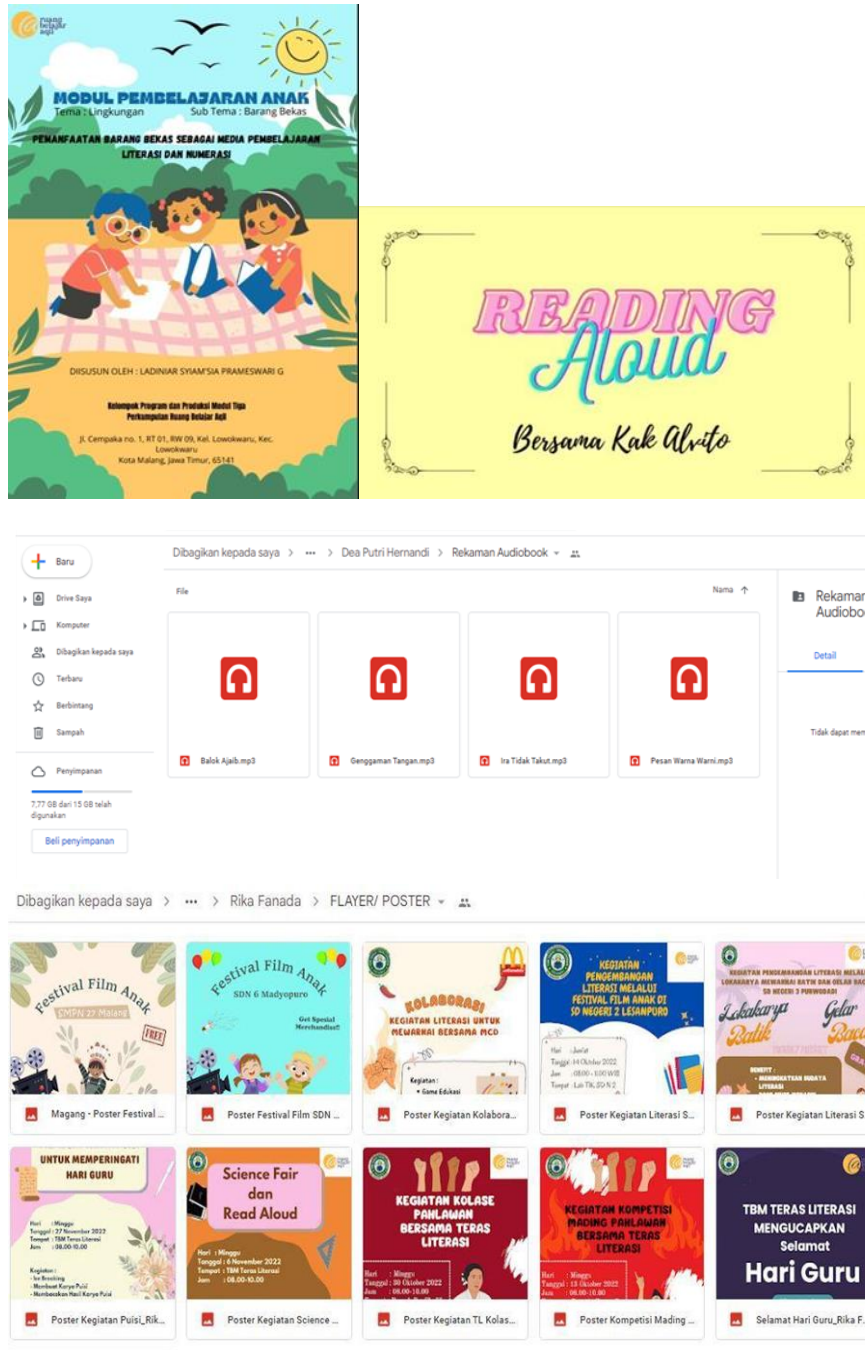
ruang belajar aqil

MODUL PEMBELAJARAN ANAK
Tema : Lingkungan
Sub Tema : Barang Bekas

PEMANFAATAN BARANG BEKAS SEBAGAI MEDIA PEMBELAJARAN LITERASI DAN NUMERASI

DIISUSUN OLEH : LADINIAR SYIAM'SIA PRAMESWARI G

Kelompok Program dan Produksi Modul Tiga
Perkumpulan Ruang Belajar Aqil

Jl. Cempaka no. 1, RT 01, RW 09, Kel. Lowokwaru, Kec. Lowokwaru
Kota Malang, Jawa Timur, 65141

READING Aloud
Bersama Kak Alvito

Baru
Drive Saya
Komputer
Dibagikan kepada saya
Terbaru
Berbintang
Sampah
Penyimpanan
7,77 GB dari 15 GB telah digunakan
Beli penyimpanan

Dibagikan kepada saya > ••• > Dea Putri Hernandi > Rekaman Audiobook
File
Nama ↑
Balok Ajaib.mp3
Genggaman Tangan.mp3
Ira Tidak Takut.mp3
Pesan Warna Warni.mp3
Rekaman Audiobo
Detail
Tidak dapat men

Dibagikan kepada saya > ••• > Rika Fanada > FLAYER/ POSTER

Festival Film Anak
SMPN 27 Malang
FREE
Magang - Poster Festival ...

Festival Film Anak
SDN 6 Madyopuro
Get Spesial Merchandise!!
Poster Festival Film SDN ...

KOLABORASI
KEGIATAN LITERASI UNTUK MEWARNAI BERSAMA MCD
Kegiatan :
• Game Edukasi
Poster Kegiatan Kolabora...

KEGIATAN PENGEMBANGAN LITERASI MELALUI FESTIVAL FILM ANAK DI SD NEGERI 2 LESANPURO
Hari : Jum'at
Tanggal : 14 Oktober 2022
Jam : 08.00 - 1.00 WIB
Tempat : Lab TIK, SD N 2
Poster Kegiatan Literasi S...

KEGIATAN PENGEMBANGAN LITERASI MELALUI LOKAKARYA MEWARNAI BATIK DAN GELAR BACA SD NEGERI 3 PURWODADI
Lokakarya Batik
Gelar Baca
Poster Kegiatan Literasi S

UNTUK MEMPERINGATI HARI GURU
Hari : Minggu
Tanggal : 27 November 2022
Tempat : TBM Teras Literasi
Jam : 08.00-10.00
Kegiatan :
- Ice Breaking
- Membuat Karya Puisi
- Membacakan Hasil Karya Puisi
Poster Kegiatan Puisi_Rik...

Science Fair dan Read Aloud
Hari : Minggu
Tanggal : 6 November 2022
Tempat : TBM Teras Literasi
Jam : 08.00-10.00
Poster Kegiatan Science ...

KEGIATAN KOLASE PAHLAWAN BERSAMA TERAS LITERASI
Hari : Minggu
Tanggal : 30 Oktober 2022
Jam : 08.00-10.00
Poster Kegiatan TL Kolas...

KEGIATAN KOMPETISI MADING PAHLAWAN BERSAMA TERAS LITERASI
Hari : Minggu
Tanggal : 13 Oktober 2022
Jam : 08.00-10.00
Poster Kompetisi Mading ...

TBM TERAS LITERASI MENGUCAPKAN Selamat Hari Guru
Selamat Hari Guru_Rika F...